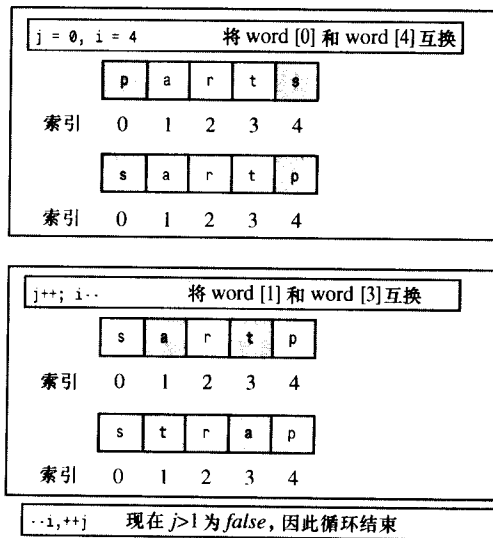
j = 0, i = 4 将 word [0] 和 word [4] 互换

| p | a | r | t | s |
|---|---|---|---|---|

索引 0 1 2 3 4

| s | a | r | t | p |
|---|---|---|---|---|

索引 0 1 2 3 4

j++; i-- 将 word [1] 和 word [3] 互换

| s | a | r | t | p |
|---|---|---|---|---|

索引 0 1 2 3 4

| s | t | r | a | p |
|---|---|---|---|---|

索引 0 1 2 3 4

--i, ++j 现在 $j>1$ 为 *false*, 因此循环结束